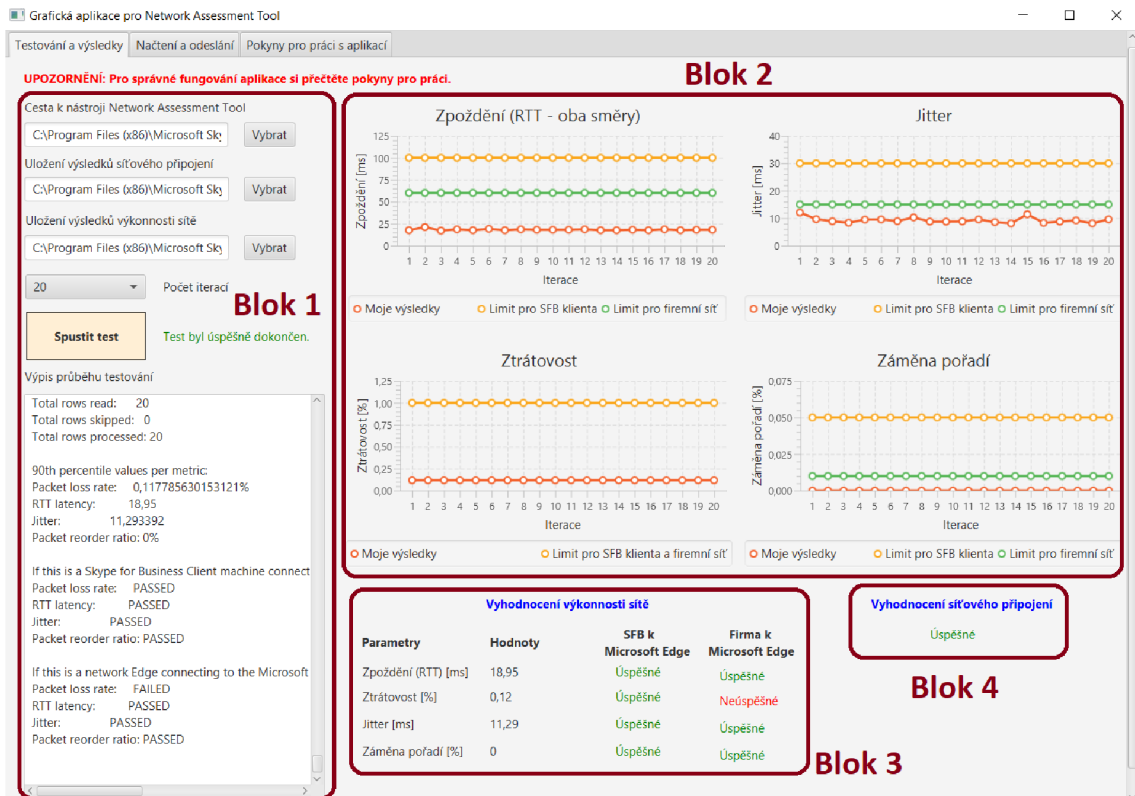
Grafická aplikace pro Network Assessment Tool

Testování a výsledky | Načtení a odeslání | Pokyny pro práci s aplikací

UPOZORNĚNÍ: Pro správné fungování aplikace si přečtěte pokyny pro práci.

Blok 2

Cesta k nástroji Network Assessment Tool
C:\Program Files (x86)\Microsoft Sky | Vybrat
Uložení výsledků síťového připojení
C:\Program Files (x86)\Microsoft Sky | Vybrat
Uložení výsledků výkonnosti sítě
C:\Program Files (x86)\Microsoft Sky | Vybrat

20 | Počet iterací

Blok 1

Spustit test
Test byl úspěšně dokončen.

Výpis průběhu testování
Total rows read: 20
Total rows skipped: 0
Total rows processed: 20

90th percentile values per metric:
Packet loss rate: 0,117785630153121%
RTT latency: 18,95
Jitter: 11,293392
Packet reorder ratio: 0%

If this is a Skype for Business Client machine connect
Packet loss rate: PASSED
RTT latency: PASSED
Jitter: PASSED
Packet reorder ratio: PASSED

If this is a network Edge connecting to the Microsoft
Packet loss rate: FAILED
RTT latency: PASSED
Jitter: PASSED
Packet reorder ratio: PASSED

Zpoždění (RTT - oba směry)
Zpoždění [ms]
125 100 75 50 25 0
1 2 3 4 5 6 7 8 9 10 11 12 13 14 15 16 17 18 19 20
Iterace
Moje výsledky Limit pro SFB klienta Limit pro firemní síť

Jitter
Jitter [ms]
40 30 20 10 0
1 2 3 4 5 6 7 8 9 10 11 12 13 14 15 16 17 18 19 20
Iterace
Moje výsledky Limit pro SFB klienta Limit pro firemní síť

Ztrátovost
Ztrátovost [%]
1,25 1,00 0,75 0,50 0,25 0,00
1 2 3 4 5 6 7 8 9 10 11 12 13 14 15 16 17 18 19 20
Iterace
Moje výsledky Limit pro SFB klienta a firemní síť

Záměna pořadí
Záměna pořadí [%]
0,075 0,050 0,025 0,000
1 2 3 4 5 6 7 8 9 10 11 12 13 14 15 16 17 18 19 20
Iterace
Moje výsledky Limit pro SFB klienta Limit pro firemní síť

Vyhodnocení výkonnosti sítě

| Parametry | Hodnoty | SFB k Microsoft Edge | Firma k Microsoft Edge |
|---|---|---|---|
| Zpoždění (RTT) [ms] | 18,95 | Úspěšné | Úspěšné |
| Ztrátovost [%] | 0,12 | Úspěšné | Neúspěšné |
| Jitter [ms] | 11,29 | Úspěšné | Úspěšné |
| Záměna pořadí [%] | 0 | Úspěšné | Úspěšné |

Blok 3

Vyhodnocení síťového připojení
Úspěšné

Blok 4